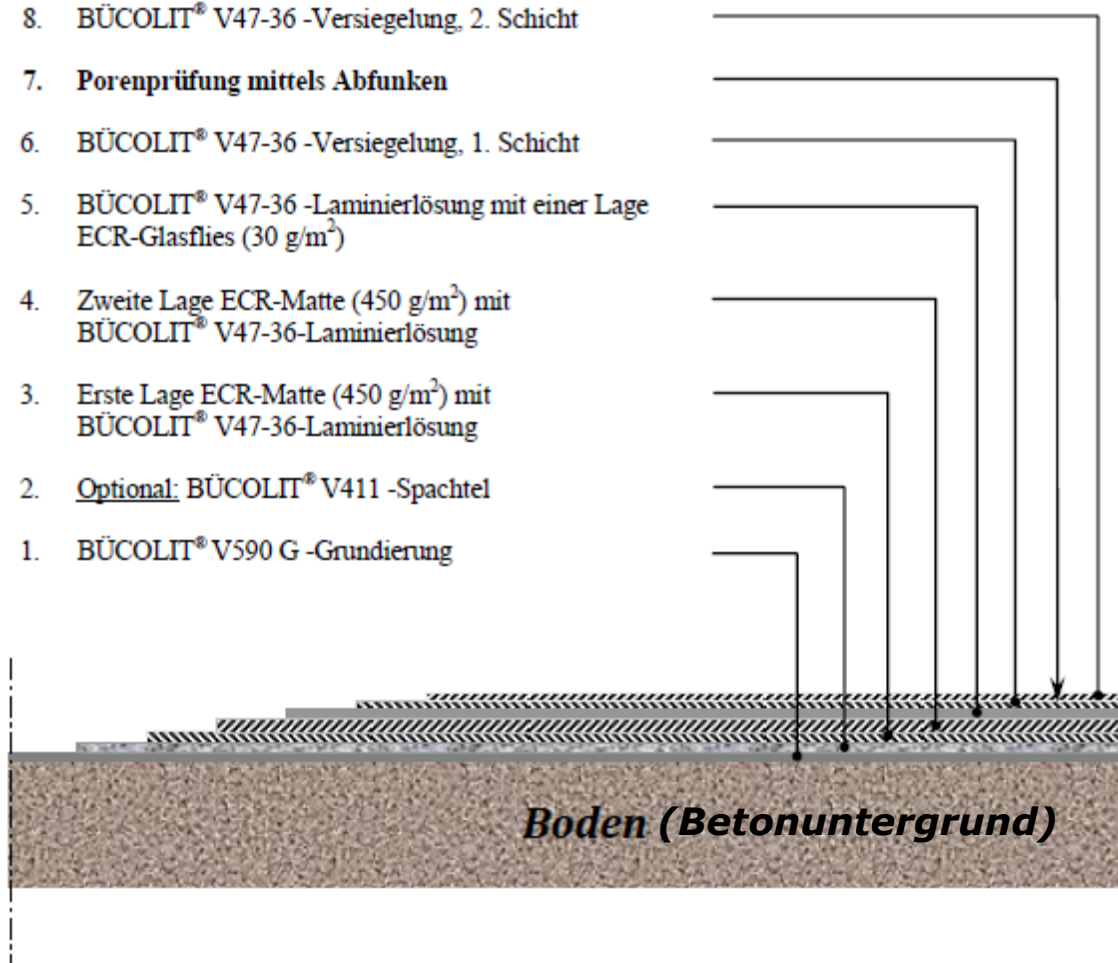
8. BÜCOLIT® V47-36 -Versiegelung, 2. Schicht

7. **Porenprüfung mittels Abfunken**

6. BÜCOLIT® V47-36 -Versiegelung, 1. Schicht

5. BÜCOLIT® V47-36 -Laminierlösung mit einer Lage ECR-Glasflies (30 g/m$^2$)

4. Zweite Lage ECR-Matte (450 g/m$^2$) mit BÜCOLIT® V47-36-Laminierlösung

3. Erste Lage ECR-Matte (450 g/m$^2$) mit BÜCOLIT® V47-36-Laminierlösung

2. Optional: BÜCOLIT® V411 -Spachtel

1. BÜCOLIT® V590 G -Grundierung

Boden (Betonuntergrund)